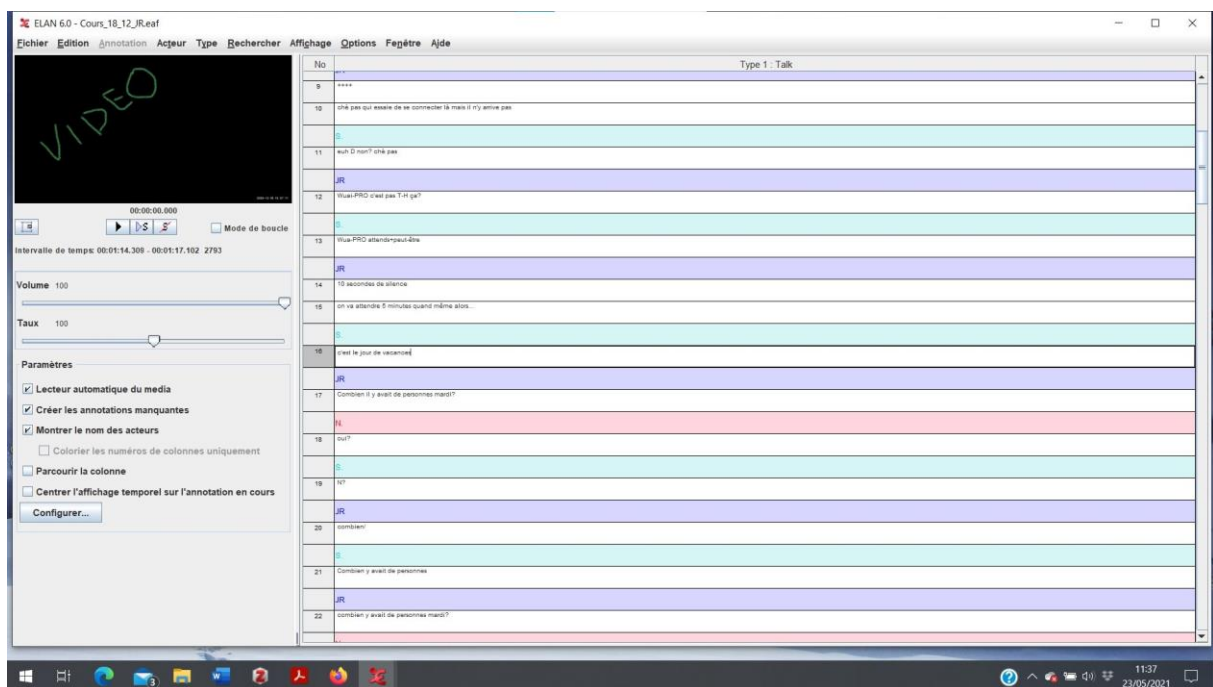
ELAN 6.0 - Cours_18_12_JR.eaf

Fichier Edition Annotation Acteur Type Rechercher Affichage Options Fenêtre Aide

VIDEO

00:00:00.000

Mode de boucle

Intervalle de temps: 00:01:14.309 - 00:01:17.102 2793

Volume 100

Taux 100

Paramètres

Lecteur automatique du media

Créer les annotations manquantes

Montrer le nom des acteurs

Colorier les numéros de colonnes uniquement

Parcourir la colonne

Centrer l'affichage temporel sur l'annotation en cours

Configurer...

| No | Type 1 : Talk |
|---|---|
| 9 | **** |
| 10 | ché pas qui essaie de se connecter là mais il n'y arrive pas |
| | S. |
| 11 | euh D non? ché pas |
| | JR |
| 12 | Wuai-PRO c'est pas T-H ça? |
| | S. |
| 13 | Wua-PRO attends=peut-être |
| | JR |
| 14 | 10 secondes de silence |
| 15 | on va attendre 5 minutes quand même alors... |
| | S. |
| 16 | c'est le jour de vacances |
| | JR |
| 17 | Combien il y avait de personnes mardi? |
| | N. |
| 18 | oui? |
| | S. |
| 19 | N? |
| | JR |
| 20 | combien/ |
| | S. |
| 21 | Combien y avait de personnes |
| | JR |
| 22 | combien y avait de personnes mardi? |

11:37
23/05/2021